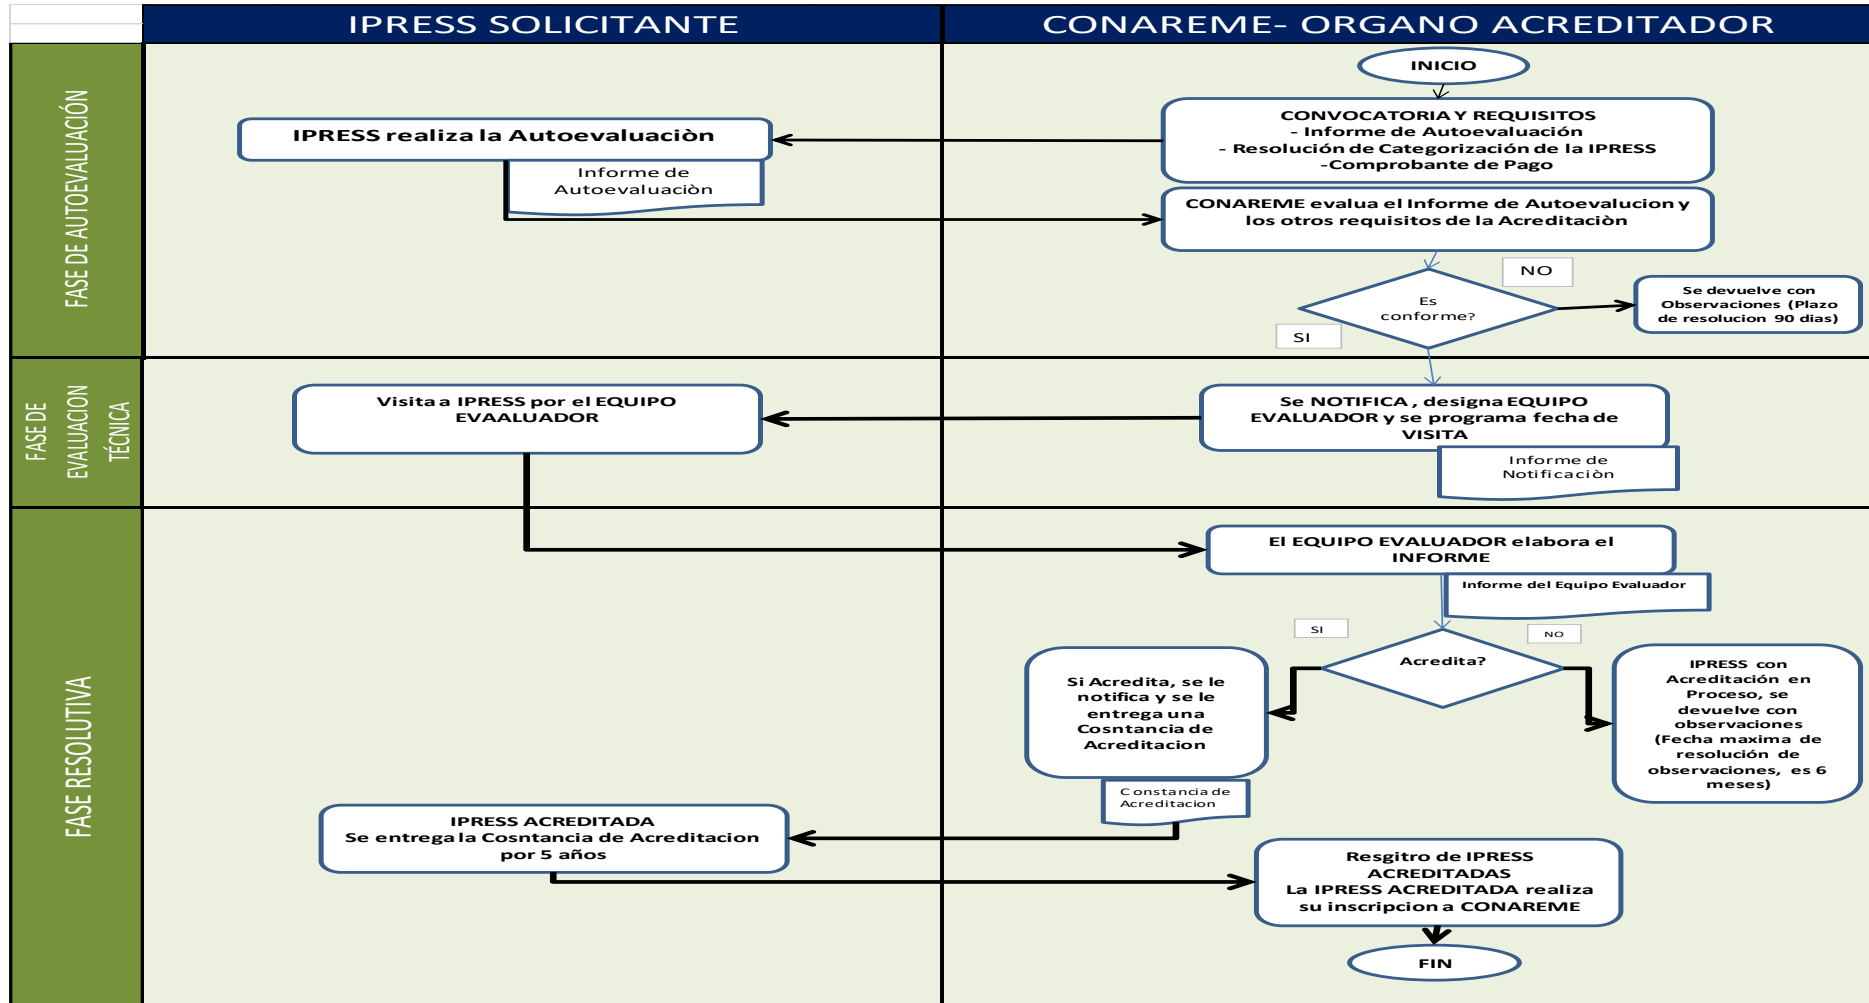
IPRESS SOLICITANTE

CONAREME- ORGANO ACREDITADOR

FASE DE AUTOEVALUACIÓN

INICIO

CONVOCATORIA Y REQUISITOS
- Informe de Autoevaluación
- Resolución de Categorización de la IPRESS
-Comprobante de Pago

IPRESS realiza la Autoevaluaciòn

Informe de Autoevaluaciòn

CONAREME evalua el Informe de Autoevalucion y los otros requisitos de la Acreditaciòn

NO

Es conforme?

Se devuelve con Observaciones (Plazo de resolucion 90 dias)

SI

FASE DE EVALUACION TÉCNICA

Visita a IPRESS por el EQUIPO EVAALUADOR

Se NOTIFICA , designa EQUIPO EVALUADOR y se programa fecha de VISITA

Informe de Notificaciòn

FASE RESOLUTIVA

El EQUIPO EVALUADOR elabora el INFORME

Informe del Equipo Evaluador

SI

NO

Acredita?

Si Acredita, se le notifica y se le entrega una Cosntancia de Acreditacion

IPRESS con Acreditación en Proceso, se devuelve con observaciones (Fecha maxima de resolución de observaciones, es 6 meses)

Constancia de Acreditacion

IPRESS ACREDITADA
Se entrega la Cosntancia de Acreditacion por 5 años

Resgitro de IPRESS ACREDITADAS
La IPRESS ACREDITADA realiza su inscripcion a CONAREME

FIN